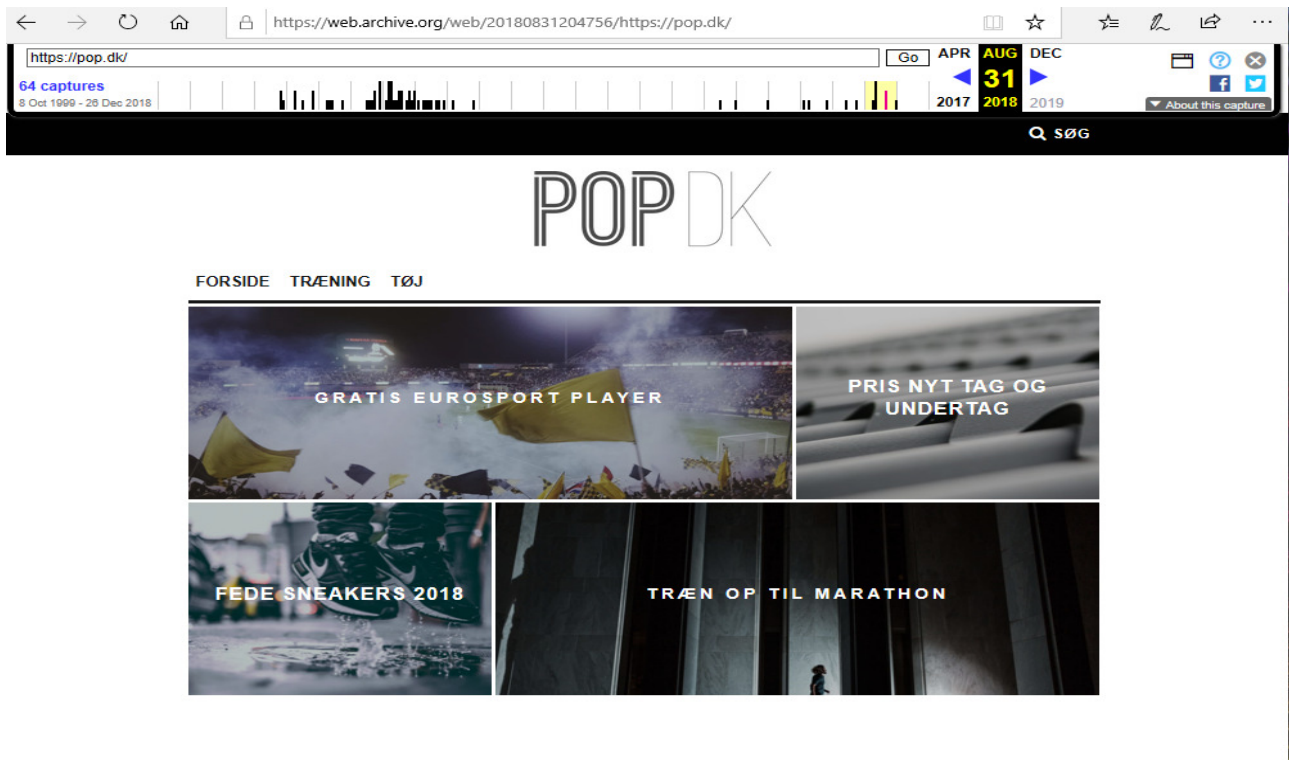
https://web.archive.org/web/20180831204756/https://pop.dk/

https://pop.dk/ Go

APR AUG DEC
31
2017 2018 2019

64 captures
8 Oct 1999 - 26 Dec 2018

About this capture

SØG

POP DK

FORSIDE TRÆNING TØJ

GRATIS EUROSPORT PLAYER

PRIS NYT TAG OG UNDERTAG

FEDE SNEAKERS 2018

TRÆN OP TIL MARATHON